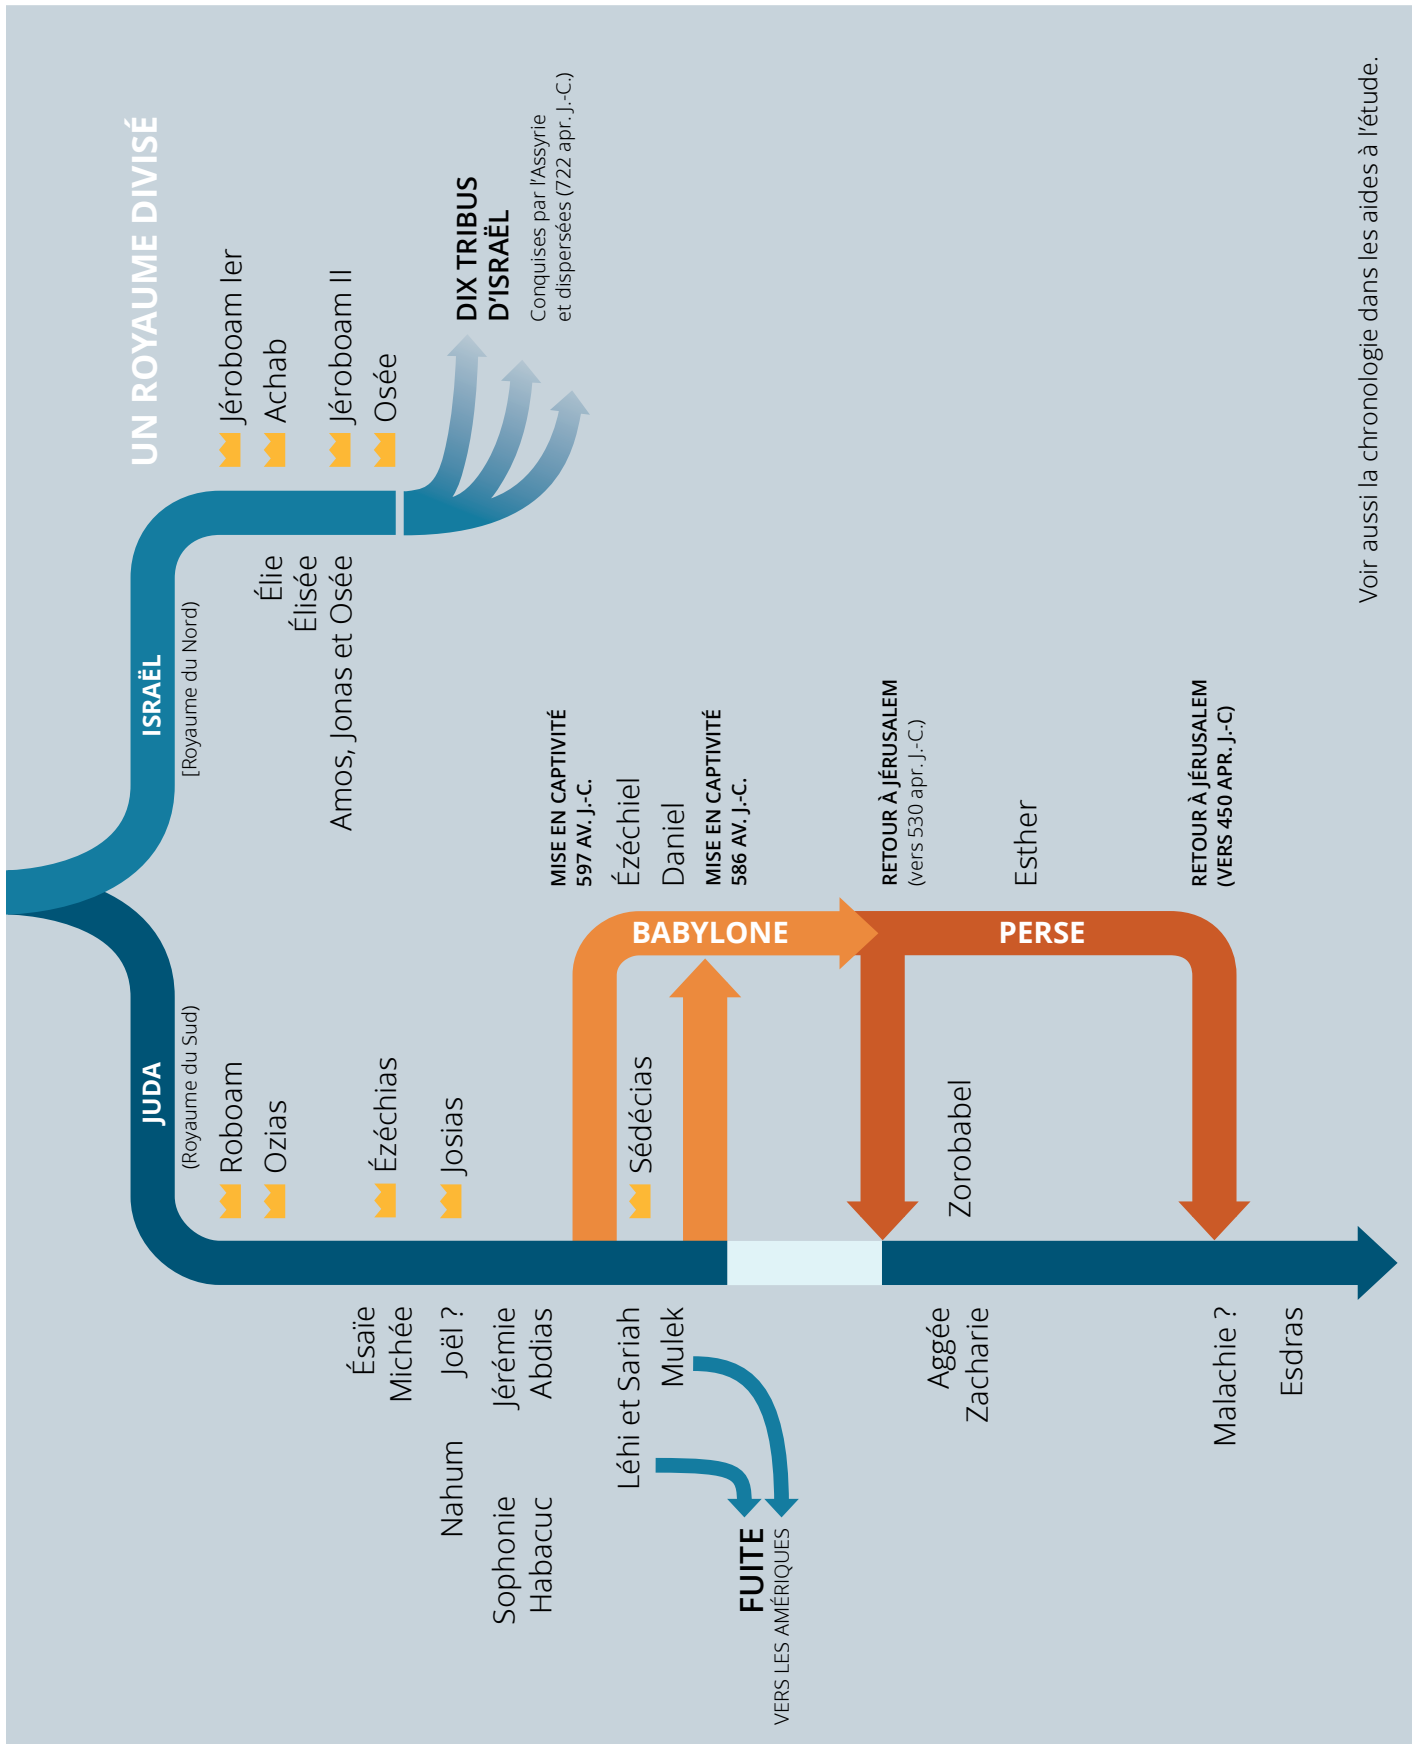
UN ROYAUME DIVISÉ

ISRAËL
[Royaume du Nord)

Jéroboam Ier
Achab
Jéroboam II
Osée

Élie
Élisée
Amos, Jonas et Osée

DIX TRIBUS D'ISRAËL
Conquises par l'Assyrie et dispersées (722 apr. J.-C.)

JUDA
(Royaume du Sud)

Roboam
Ozias
Ézéchias
Josias

Ésaïe
Michée
Joël ?
Jérémie
Abdias
Nahum
Sophonie
Habacuc

MISE EN CAPTIVITÉ 597 AV. J.-C.
Ézéchiel
Daniel
MISE EN CAPTIVITÉ 586 AV. J.-C.

BABYLONE

Sédécias

Léhi et Sariah
Mulek

FUITE
VERS LES AMÉRIQUES

RETOUR À JÉRUSALEM
(vers 530 apr. J.-C.)

Esther

PERSE

Zorobabel

Aggée
Zacharie

RETOUR À JÉRUSALEM
(VERS 450 APR. J.-C)

Malachie ?
Esdras

Voir aussi la chronologie dans les aides à l'étude.